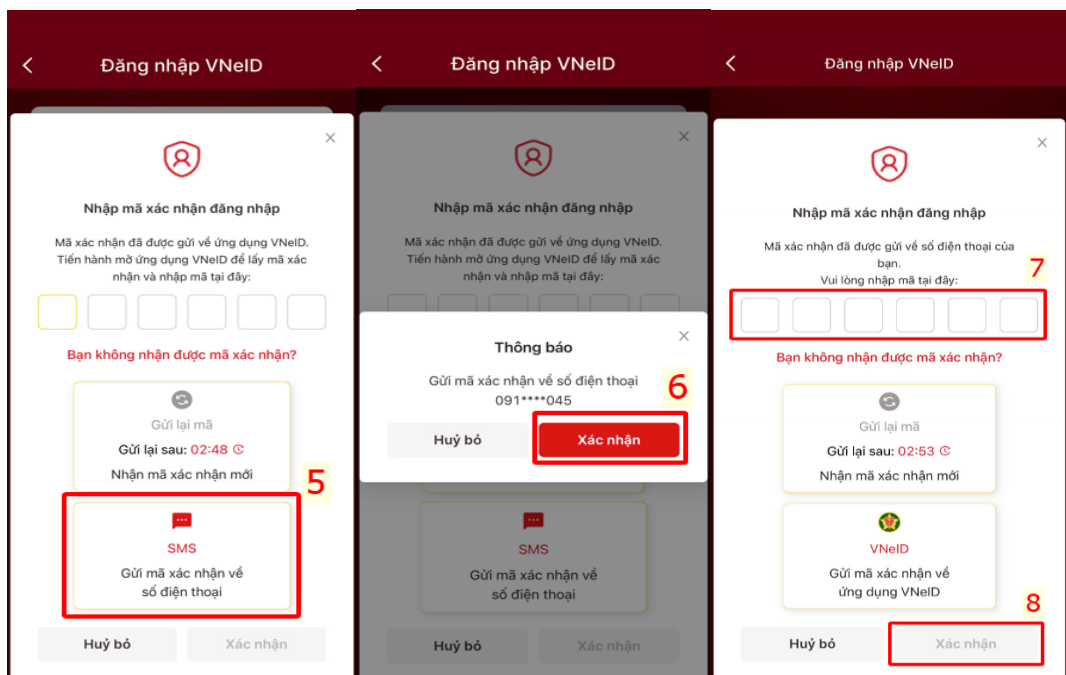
Đăng nhập VNeID

Nhập mã xác nhận đăng nhập

Mã xác nhận đã được gửi về ứng dụng VNeID. Tiến hành mở ứng dụng VNeID để lấy mã xác nhận và nhập mã tại đây:

Bạn không nhận được mã xác nhận?

Gửi lại mã

Gửi lại sau: 02:48

Nhận mã xác nhận mới

5

SMS

Gửi mã xác nhận về số điện thoại

Huỷ bỏ

Xác nhận

Đăng nhập VNeID

Nhập mã xác nhận đăng nhập

Mã xác nhận đã được gửi về ứng dụng VNeID. Tiến hành mở ứng dụng VNeID để lấy mã xác nhận và nhập mã tại đây:

Thông báo

Gửi mã xác nhận về số điện thoại 091****045

6

Huỷ bỏ

Xác nhận

SMS

Gửi mã xác nhận về số điện thoại

Huỷ bỏ

Xác nhận

Đăng nhập VNeID

Nhập mã xác nhận đăng nhập

Mã xác nhận đã được gửi về số điện thoại của bạn.

Vui lòng nhập mã tại đây:

7

Bạn không nhận được mã xác nhận?

Gửi lại mã

Gửi lại sau: 02:53

Nhận mã xác nhận mới

VNeID

Gửi mã xác nhận về ứng dụng VNeID

8

Huỷ bỏ

Xác nhận